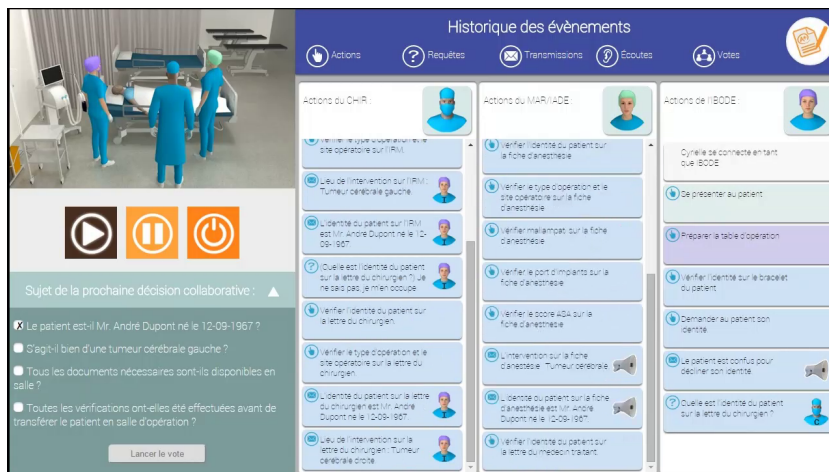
Historique des évènements

Actions
Requêtes
Transmissions
Écoutes
Votes

Sujet de la prochaine décision collaborative :

Le patient est-il Mr. André Dupont né le 12-09-1967 ?

S'agit-il bien d'une tumeur cérébrale gauche ?

Tous les documents nécessaires sont-ils disponibles en salle ?

Toutes les vérifications ont-elles été effectuées avant de transférer le patient en salle d'opération ?

Lancer le vote

Actions du CHIR :

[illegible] site opératoire sur l'IRM

Lieu de l'intervention sur l'IRM : Tumeur cérébrale gauche

L'identité du patient sur l'IRM est Mr. André Dupont né le 12-09-1967

Quelle est l'identité du patient sur la lettre du chirurgien ? Je ne sais pas, je m'en occupe.

Vérifier l'identité du patient sur la lettre du chirurgien.

Vérifier le type d'opération et le site opératoire sur la lettre du chirurgien

L'identité du patient sur la lettre du chirurgien est Mr. André Dupont né le 12-09-1967

Lieu de l'intervention sur la lettre du chirurgien : Tumeur cérébrale droite

Actions du MAR/IADE :

Vérifier l'identité du patient sur la fiche d'anesthésie

Vérifier le type d'opération et le site opératoire sur la fiche d'anesthésie

Vérifier mallampati sur la fiche d'anesthésie

Vérifier le port d'implants sur la fiche d'anesthésie

Vérifier le score ASA sur la fiche d'anesthésie

L'intervention sur la fiche d'anesthésie : Tumeur cérébrale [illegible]

L'identité du patient sur la fiche d'anesthésie est Mr. André Dupont né le 12-09-1967

Vérifier l'identité du patient sur la lettre du médecin traitant

Actions de l'IBODE :

Cyrielle se connecte en tant que IBODE

Se présenter au patient

Préparer la table d'opération

Vérifier l'identité sur le bracelet du patient

Demander au patient son identité

Le patient est confus pour décliner son identité

Quelle est l'identité du patient sur la lettre du chirurgien ?